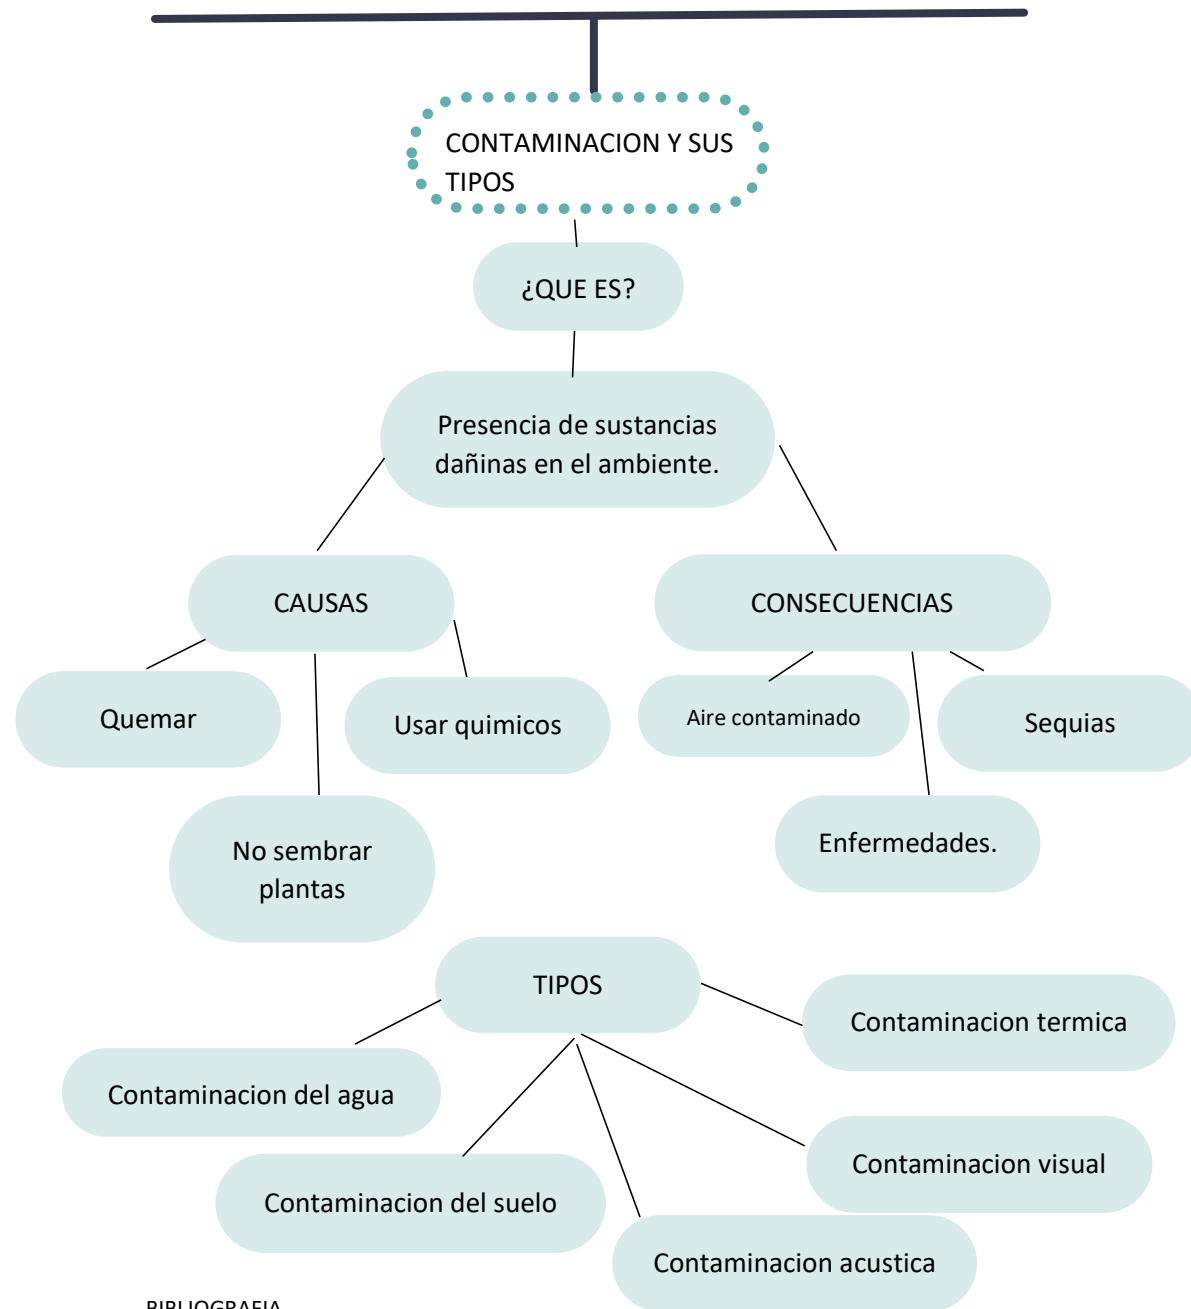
CONTAMINACION Y SUS TIPOS

¿QUE ES?

Presencia de sustancias dañinas en el ambiente.

CAUSAS

CONSECUENCIAS

Quemar

Usar quimicos

No sembrar plantas

Aire contaminado

Sequias

Enfermedades.

TIPOS

Contaminacion termica

Contaminacion del agua

Contaminacion del suelo

Contaminacion visual

Contaminacion acustica

BIBLIOGRAFIA